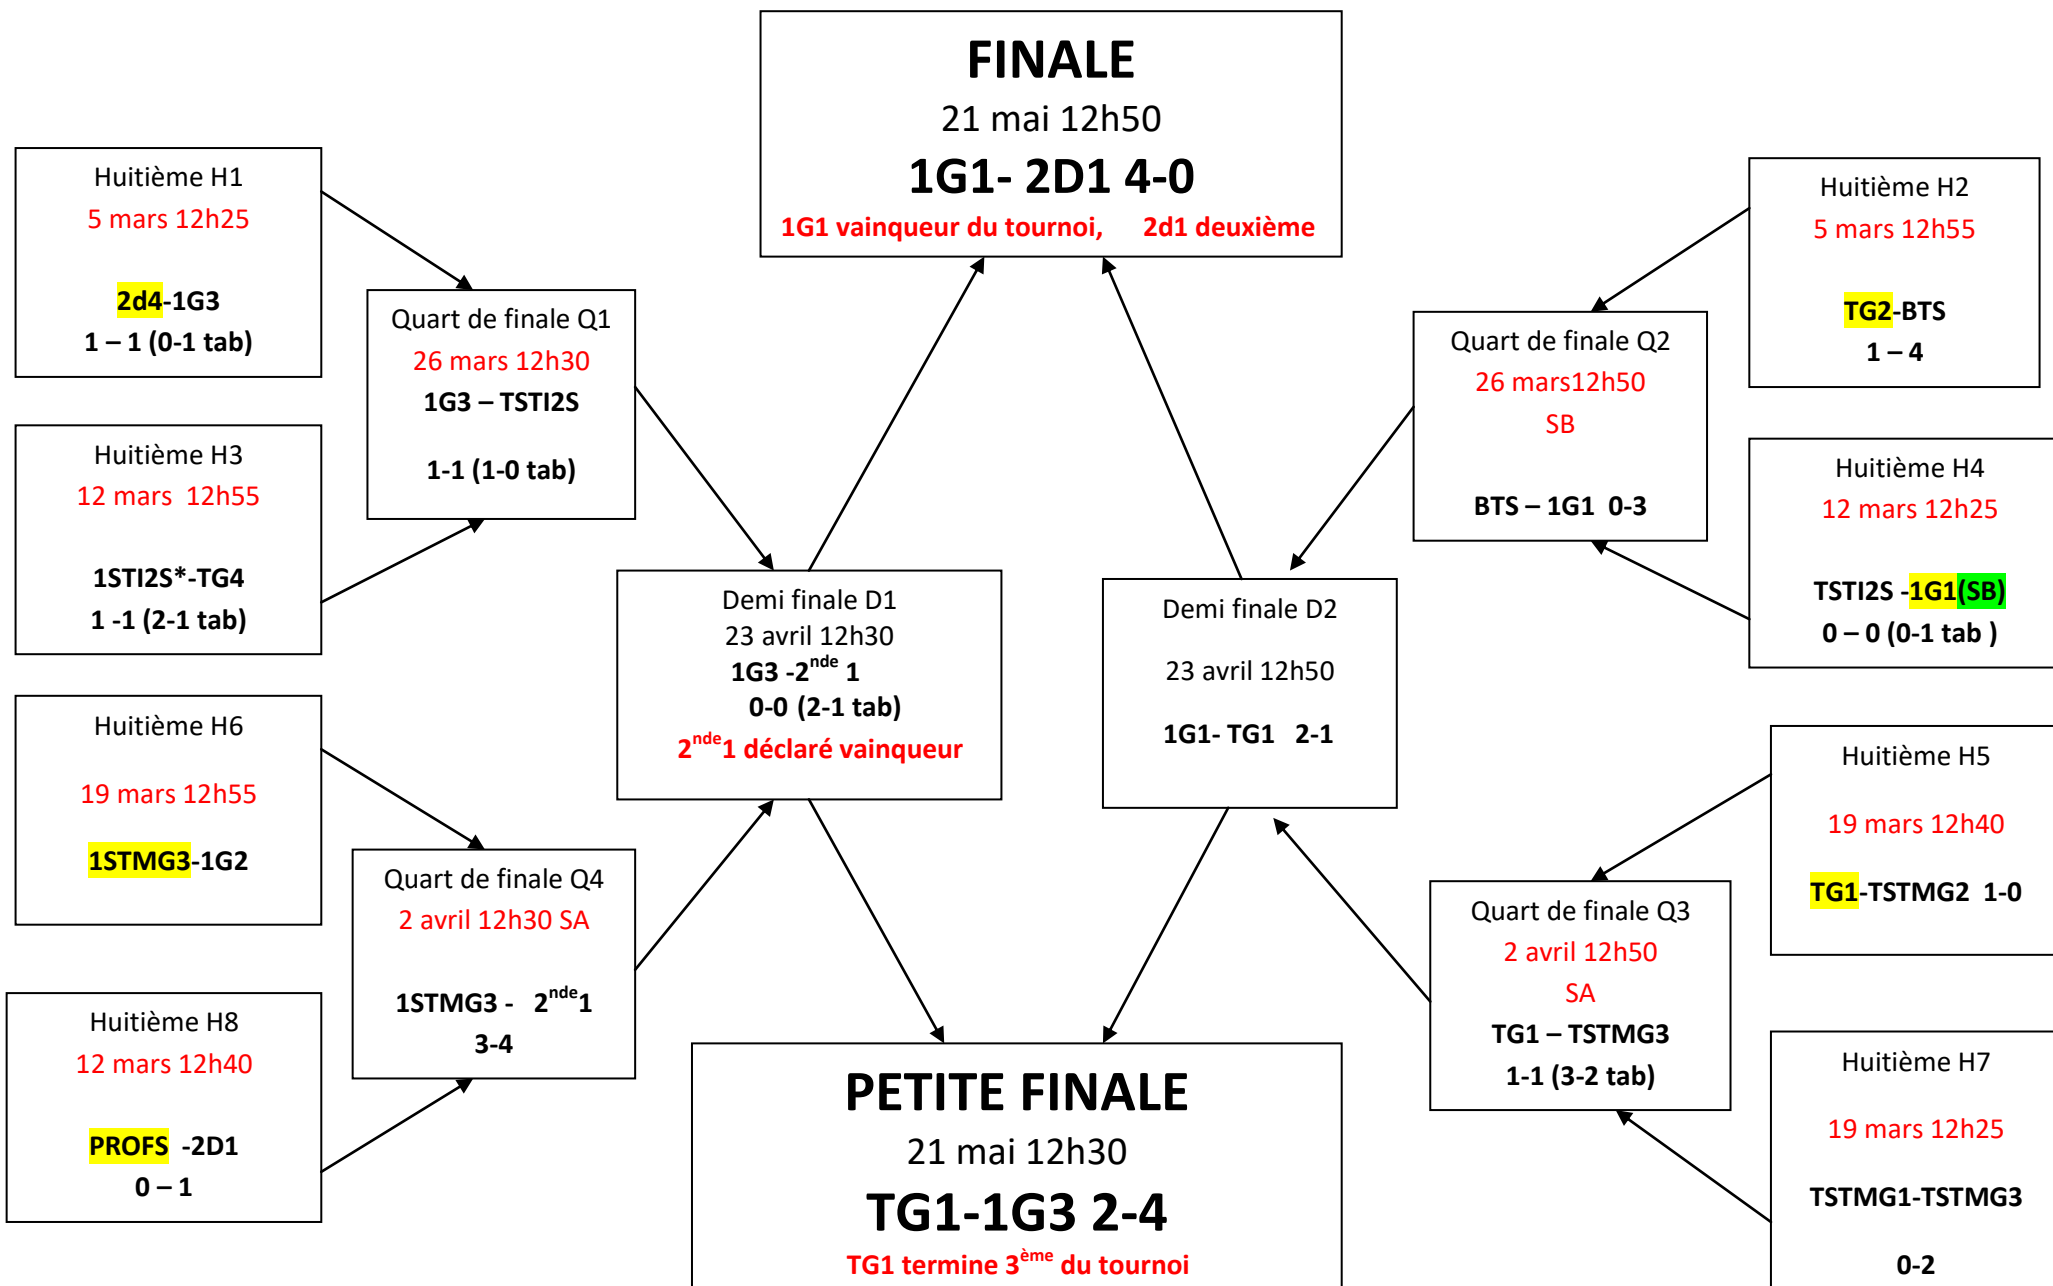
FINALE
21 mai 12h50
1G1- 2D1 4-0
1G1 vainqueur du tournoi, 2d1 deuxième

Huitième H1
5 mars 12h25
2d4-1G3
1 – 1 (0-1 tab)

Quart de finale Q1
26 mars 12h30
1G3 – TSTI2S
1-1 (1-0 tab)

Huitième H3
12 mars 12h55
1STI2S*-TG4
1 -1 (2-1 tab)

Demi finale D1
23 avril 12h30
1G3 -2$^{nde}$ 1
0-0 (2-1 tab)
2$^{nde}$1 déclaré vainqueur

Huitième H6
19 mars 12h55
1STMG3-1G2

Quart de finale Q4
2 avril 12h30 SA
1STMG3 - 2$^{nde}$1
3-4

Huitième H8
12 mars 12h40
PROFS -2D1
0 – 1

PETITE FINALE
21 mai 12h30
TG1-1G3 2-4
TG1 termine 3$^{ème}$ du tournoi

Huitième H2
5 mars 12h55
TG2-BTS
1 – 4

Quart de finale Q2
26 mars12h50
SB
BTS – 1G1 0-3

Huitième H4
12 mars 12h25
TSTI2S -1G1(SB)
0 – 0 (0-1 tab )

Demi finale D2
23 avril 12h50
1G1- TG1 2-1

Huitième H5
19 mars 12h40
TG1-TSTMG2 1-0

Quart de finale Q3
2 avril 12h50
SA
TG1 – TSTMG3
1-1 (3-2 tab)

Huitième H7
19 mars 12h25
TSTMG1-TSTMG3
0-2